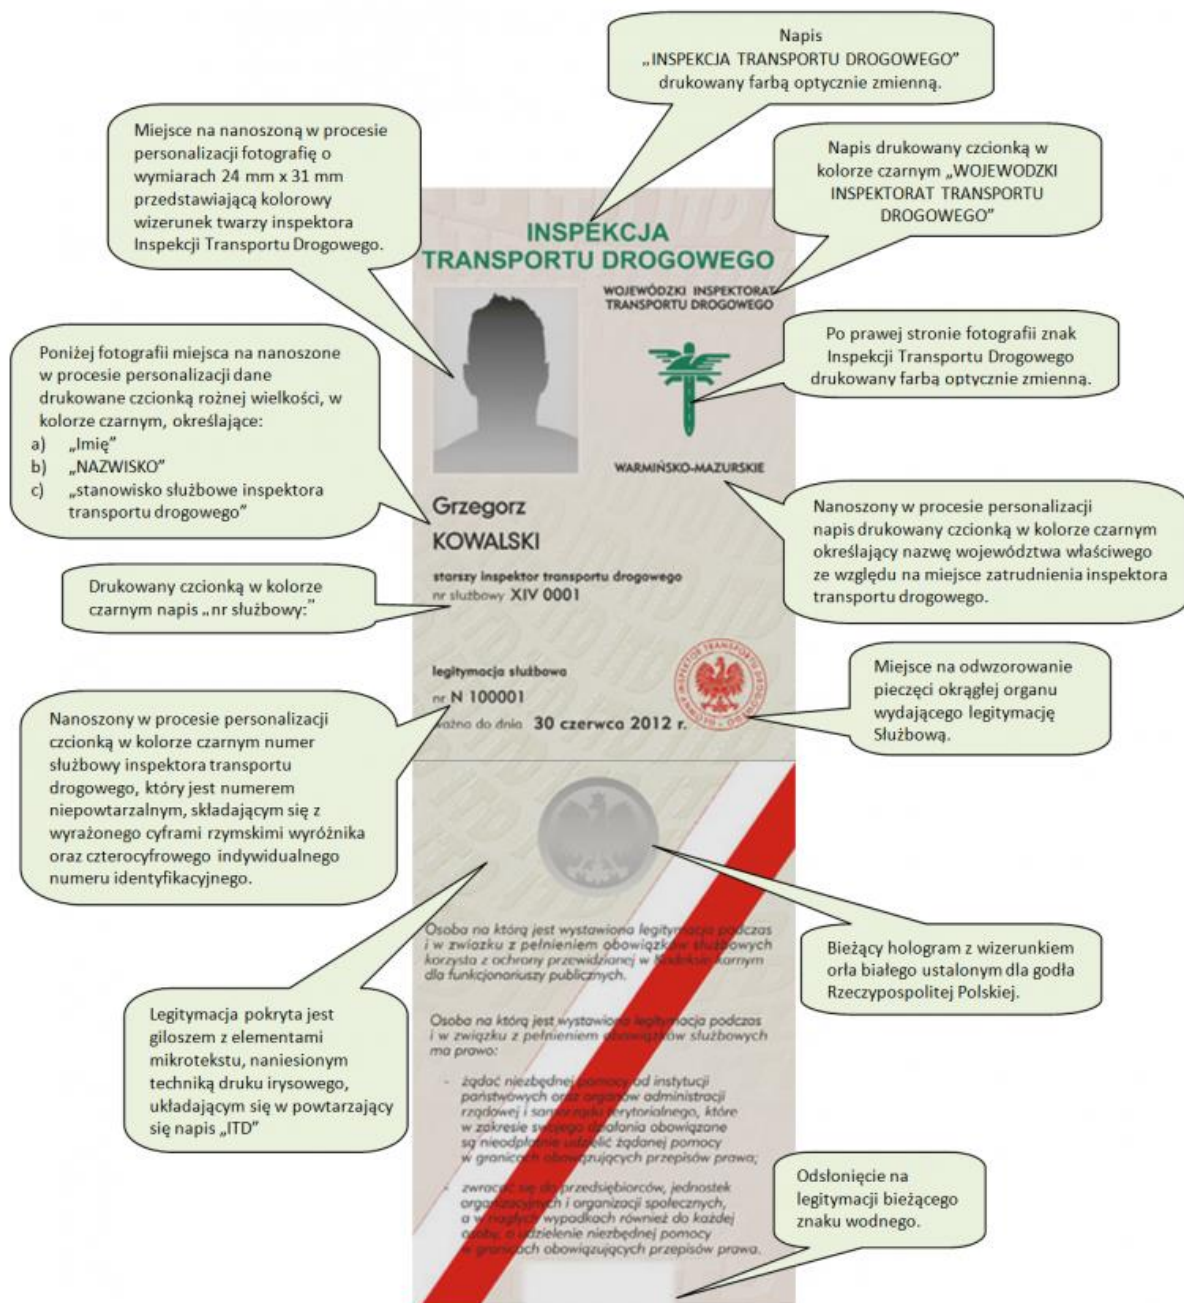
Napis „INSPEKCJA TRANSPORTU DROGOWEGO" drukowany farbą optycznie zmienną.

Miejsce na nanoszoną w procesie personalizacji fotografię o wymiarach 24 mm x 31 mm przedstawiającą kolorowy wizerunek twarzy inspektora Inspekcji Transportu Drogowego.

Napis drukowany czcionką w kolorze czarnym „WOJEWODZKI INSPEKTORAT TRANSPORTU DROGOWEGO"

INSPEKCJA TRANSPORTU DROGOWEGO

WOJEWÓDZKI INSPEKTORAT TRANSPORTU DROGOWEGO

Poniżej fotografii miejsca na nanoszone w procesie personalizacji dane drukowane czcionką rożnej wielkości, w kolorze czarnym, określające:
a) „Imię"
b) „NAZWISKO"
c) „stanowisko służbowe inspektora transportu drogowego"

Po prawej stronie fotografii znak Inspekcji Transportu Drogowego drukowany farbą optycznie zmienną.

WARMIŃSKO-MAZURSKIE

Nanoszony w procesie personalizacji napis drukowany czcionką w kolorze czarnym określający nazwę województwa właściwego ze względu na miejsce zatrudnienia inspektora transportu drogowego.

Grzegorz
KOWALSKI

Drukowany czcionką w kolorze czarnym napis „nr służbowy:"

starszy inspektor transportu drogowego
nr służbowy XIV 0001

legitymacja służbowa
nr N 100001
ważno do dnia 30 czerwca 2012 r.

Miejsce na odwzorowanie pieczęci okrągłej organu wydającego legitymację Służbową.

Nanoszony w procesie personalizacji czcionką w kolorze czarnym numer służbowy inspektora transportu drogowego, który jest numerem niepowtarzalnym, składającym się z wyrażonego cyframi rzymskimi wyróżnika oraz czterocyfrowego indywidualnego numeru identyfikacyjnego.

Osoba na którą jest wystawiona legitymacja podczas i w związku z pełnieniem obowiązków służbowych korzysta z ochrony przewidzianej w Kodeksie karnym dla funkcjonariuszy publicznych.

Bieżący hologram z wizerunkiem orła białego ustalonym dla godła Rzeczypospolitej Polskiej.

Osoba na którą jest wystawiona legitymacja podczas i w związku z pełnieniem obowiązków służbowych ma prawo:

Legitymacja pokryta jest giloszem z elementami mikrotekstu, naniesionym techniką druku irysowego, układającym się w powtarzający się napis „ITD"

- żądać niezbędnej pomocy od instytucji państwowych oraz organów administracji rządowej i samorządu terytorialnego, które w zakresie swojego działania obowiązane są nieodpłatnie udzielić żądanej pomocy w granicach obowiązujących przepisów prawa;

- zwracać się do przedsiębiorców, jednostek organizacyjnych i organizacji społecznych, a w nagłych wypadkach również do każdej osoby, o udzielenie niezbędnej pomocy w granicach obowiązujących przepisów prawa.

Odsłonięcie na legitymacji bieżącego znaku wodnego.